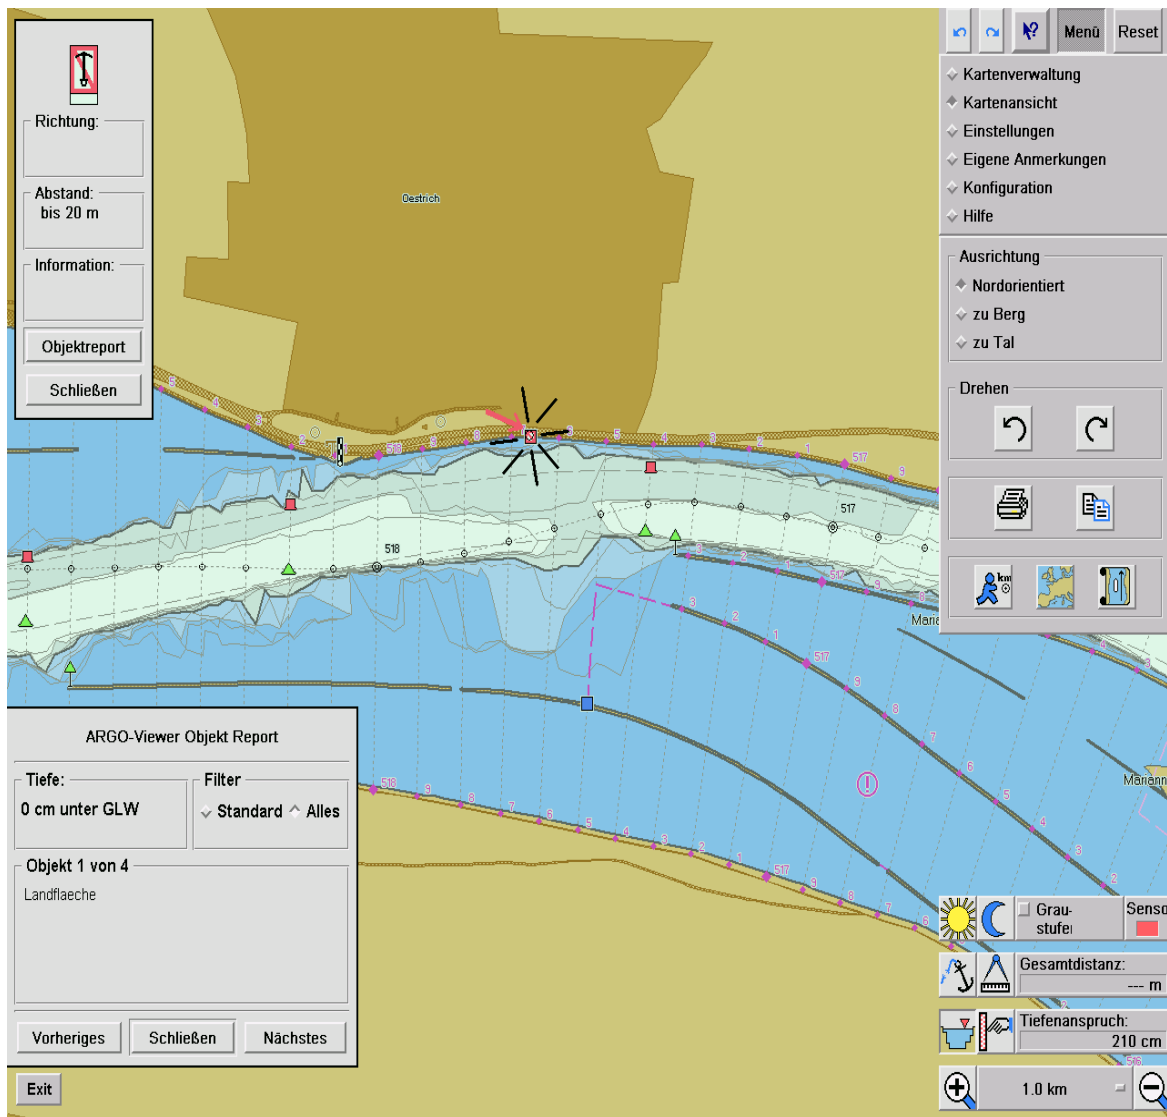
Richtung:

Abstand:
bis 20 m

Information:

Objektreport

Schließen

Oestrich

Menü
Reset

Kartenverwaltung
Kartenansicht
Einstellungen
Eigene Anmerkungen
Konfiguration
Hilfe

Ausrichtung
Nordorientiert
zu Berg
zu Tal

Drehen

518
517
518
517
517
518
517

Maria

Mariann

ARGO-Viewer Objekt Report

Tiefe:
0 cm unter GLW

Filter
Standard
Alles

Objekt 1 von 4
Landflaeche

Vorheriges
Schließen
Nächstes

Exit

Grau-
stufe

Senso

Gesamtdistanz:
--- m

Tiefenanspruch:
210 cm

1.0 km